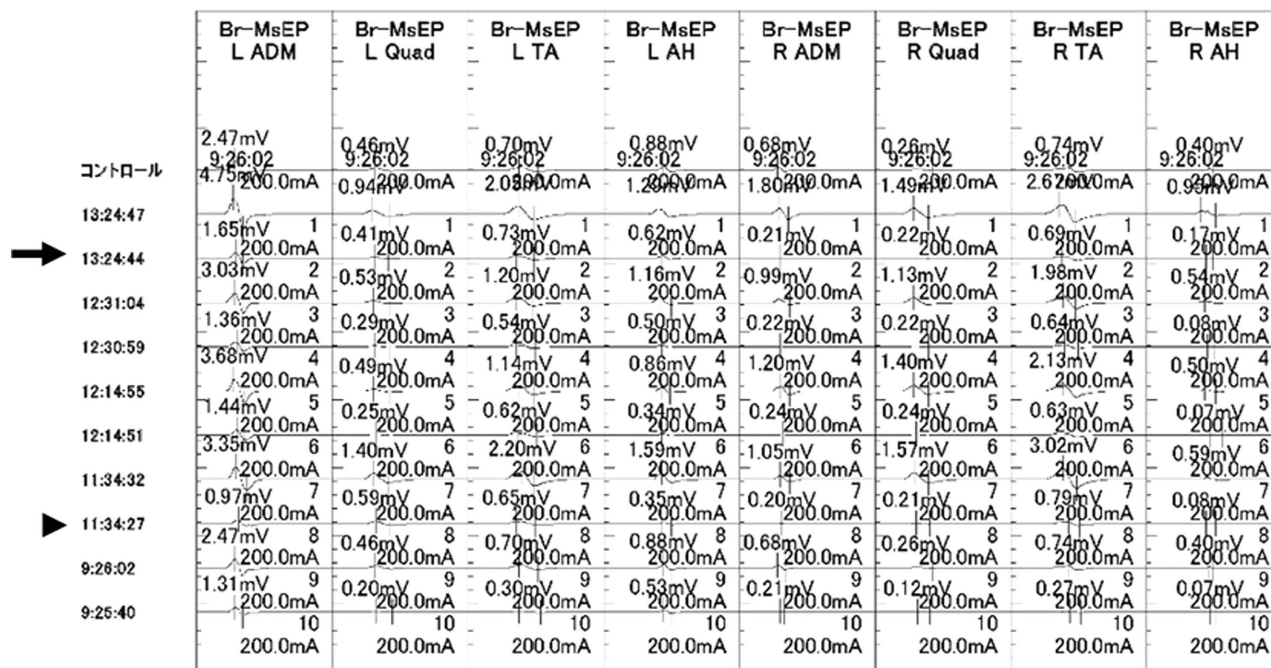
| | Br-MsEP L ADM | Br-MsEP L Quad | Br-MsEP L TA | Br-MsEP L AH | Br-MsEP R ADM | Br-MsEP R Quad | Br-MsEP R TA | Br-MsEP R AH |
|---|---|---|---|---|---|---|---|---|
| | 2.47mV 9:26:02 | 0.46mV 9:26:02 | 0.70mV 9:26:02 | 0.88mV 9:26:02 | 0.68mV 9:26:02 | 0.26mV 9:26:02 | 0.74mV 9:26:02 | 0.40mV 9:26:02 |
| コントロール | 4.75mV 200.0mA | 0.94mV 200.0mA | 2.05mV 200.0mA | 1.20mV 200.0mA | 1.80mV 200.0mA | 1.49mV 200.0mA | 2.67mV 200.0mA | 0.95mV 200.0mA |
| 13:24:47 | 1.65mV 1 200.0mA | 0.41mV 1 200.0mA | 0.73mV 1 200.0mA | 0.62mV 1 200.0mA | 0.21mV 1 200.0mA | 0.22mV 1 200.0mA | 0.69mV 1 200.0mA | 0.17mV 1 200.0mA |
| 13:24:44 | 3.03mV 2 200.0mA | 0.53mV 2 200.0mA | 1.20mV 2 200.0mA | 1.16mV 2 200.0mA | 0.99mV 2 200.0mA | 1.13mV 2 200.0mA | 1.98mV 2 200.0mA | 0.54mV 2 200.0mA |
| 12:31:04 | 1.36mV 3 200.0mA | 0.29mV 3 200.0mA | 0.54mV 3 200.0mA | 0.50mV 3 200.0mA | 0.22mV 3 200.0mA | 0.22mV 3 200.0mA | 0.64mV 3 200.0mA | 0.08mV 3 200.0mA |
| 12:30:59 | 3.68mV 4 200.0mA | 0.49mV 4 200.0mA | 1.14mV 4 200.0mA | 0.86mV 4 200.0mA | 1.20mV 4 200.0mA | 1.40mV 4 200.0mA | 2.13mV 4 200.0mA | 0.50mV 4 200.0mA |
| 12:14:55 | 1.44mV 5 200.0mA | 0.25mV 5 200.0mA | 0.62mV 5 200.0mA | 0.34mV 5 200.0mA | 0.24mV 5 200.0mA | 0.24mV 5 200.0mA | 0.63mV 5 200.0mA | 0.07mV 5 200.0mA |
| 12:14:51 | 3.35mV 6 200.0mA | 1.40mV 6 200.0mA | 2.20mV 6 200.0mA | 1.59mV 6 200.0mA | 1.05mV 6 200.0mA | 1.57mV 6 200.0mA | 3.02mV 6 200.0mA | 0.59mV 6 200.0mA |
| 11:34:32 | 0.97mV 7 200.0mA | 0.59mV 7 200.0mA | 0.65mV 7 200.0mA | 0.35mV 7 200.0mA | 0.20mV 7 200.0mA | 0.21mV 7 200.0mA | 0.79mV 7 200.0mA | 0.08mV 7 200.0mA |
| 11:34:27 | 2.47mV 8 200.0mA | 0.46mV 8 200.0mA | 0.70mV 8 200.0mA | 0.88mV 8 200.0mA | 0.68mV 8 200.0mA | 0.26mV 8 200.0mA | 0.74mV 8 200.0mA | 0.40mV 8 200.0mA |
| 9:26:02 | 1.31mV 9 200.0mA | 0.20mV 9 200.0mA | 0.30mV 9 200.0mA | 0.53mV 9 200.0mA | 0.21mV 9 200.0mA | 0.12mV 9 200.0mA | 0.27mV 9 200.0mA | 0.07mV 9 200.0mA |
| 9:25:40 | 10 200.0mA | 10 200.0mA | 10 200.0mA | 10 200.0mA | 10 200.0mA | 10 200.0mA | 10 200.0mA | 10 200.0mA |